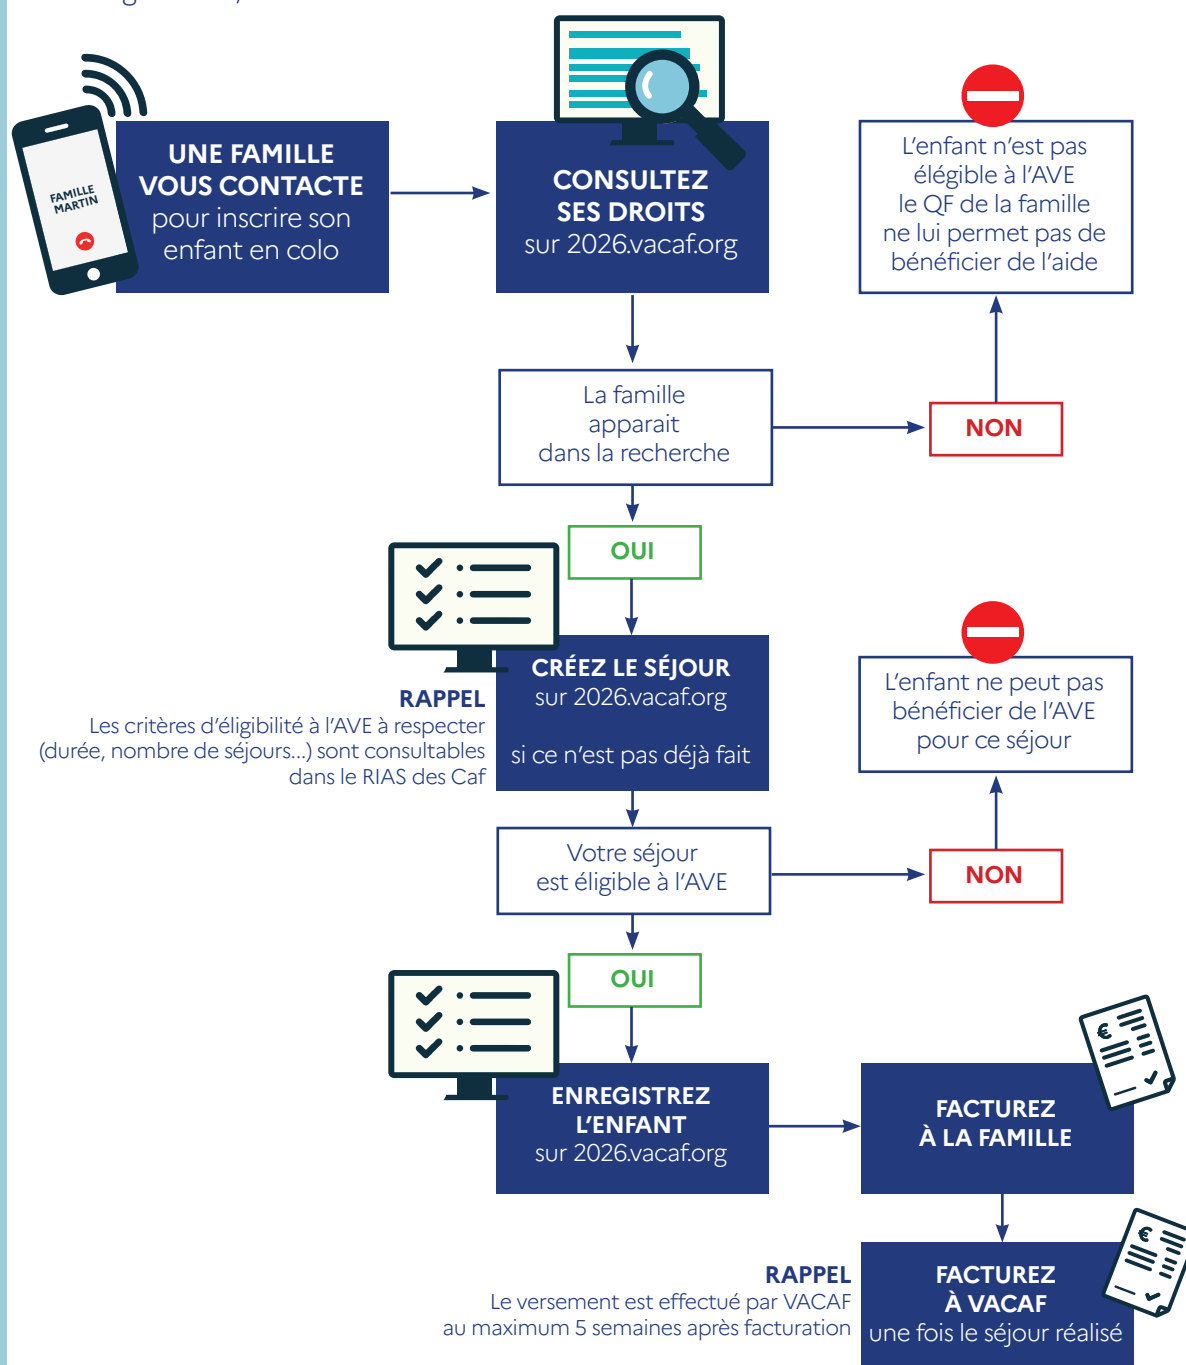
FAMILLE MARTIN

UNE FAMILLE VOUS CONTACTE pour inscrire son enfant en colo

CONSULTEZ SES DROITS sur 2026.vacaf.org

L'enfant n'est pas élégible à l'AVE le QF de la famille ne lui permet pas de bénéficier de l'aide

La famille apparait dans la recherche

NON

OUI

CRÉEZ LE SÉJOUR sur 2026.vacaf.org

si ce n'est pas déjà fait

RAPPEL
Les critères d'éligibilité à l'AVE à respecter (durée, nombre de séjours...) sont consultables dans le RIAS des Caf

L'enfant ne peut pas bénéficier de l'AVE pour ce séjour

Votre séjour est éligible à l'AVE

NON

OUI

ENREGISTREZ L'ENFANT sur 2026.vacaf.org

FACTUREZ À LA FAMILLE

€

RAPPEL
Le versement est effectué par VACAF au maximum 5 semaines après facturation

FACTUREZ À VACAF une fois le séjour réalisé

€